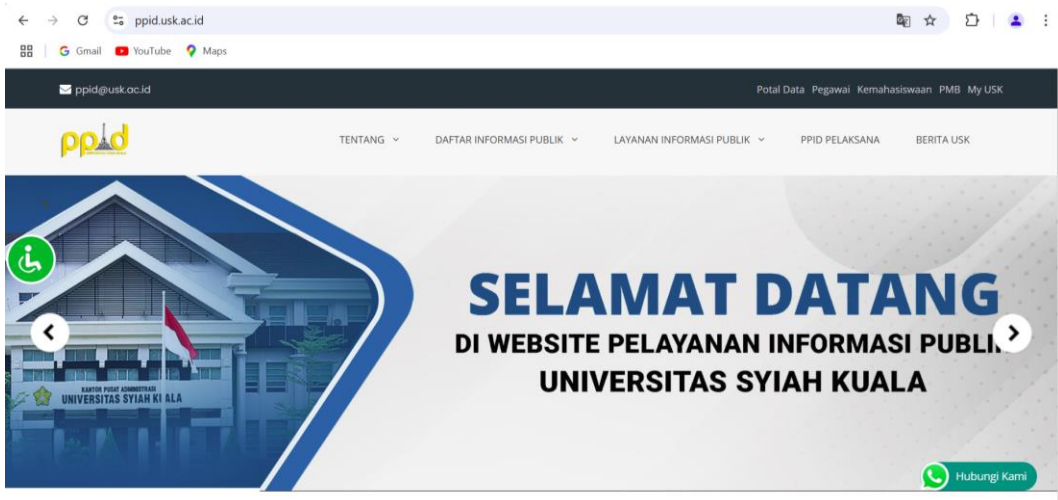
ppid.usk.ac.id

Gmail YouTube Maps

ppid@usk.ac.id

Potal Data Pegawai Kemahasiswaan PMB My USK

ppid

TENTANG DAFTAR INFORMASI PUBLIK LAYANAN INFORMASI PUBLIK PPID PELAKSANA BERITA USK

SELAMAT DATANG

DI WEBSITE PELAYANAN INFORMASI PUBLI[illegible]

UNIVERSITAS SYIAH KUALA

KANTOR PUSAT ADMINISTRASI
UNIVERSITAS SYIAH KI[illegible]ALA

Hubungi Kami